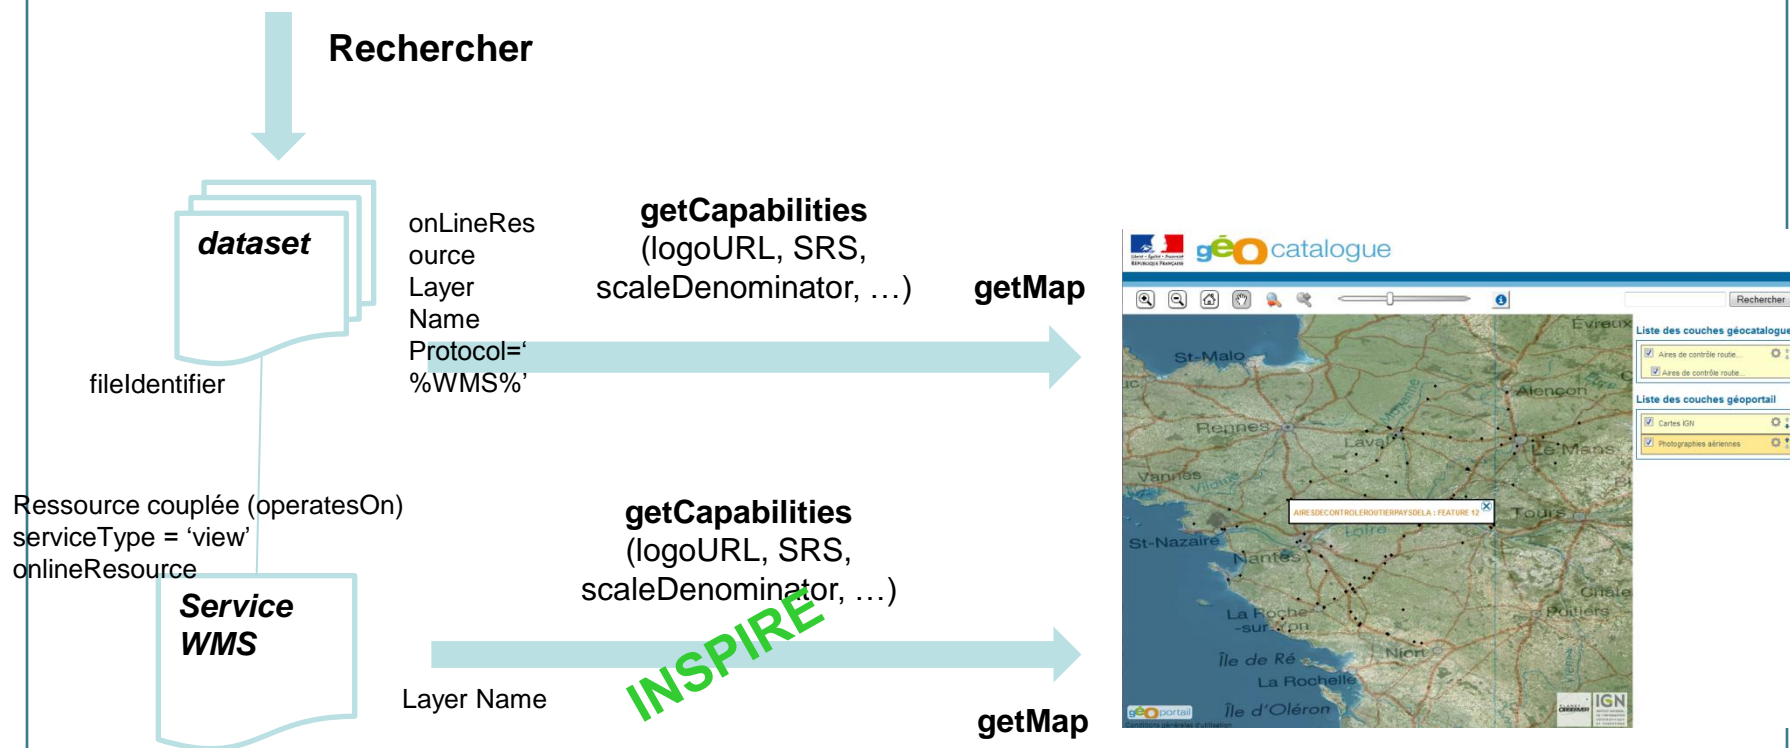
Rechercher

dataset

fileIdentifier

onLineResource
Layer Name
Protocol='%WMS%'

getCapabilities
(logoURL, SRS, scaleDenominator, …)

getMap

Ressource couplée (operatesOn)
serviceType = 'view'
onlineResource

Service WMS

getCapabilities
(logoURL, SRS, scaleDenominator, …)

INSPIRE

Layer Name

getMap

géo catalogue

Rechercher

Liste des couches géocatalogue
Aires de contrôle route...
Aires de contrôle route...
Liste des couches géoportail
Cartes IGN
Photographies aériennes

Evreux
St-Malo
Alençon
Rennes
Laval
Le Mans
Vannes
AIRESDECONTROLEROUTIERPAYSDELA : FEATURE 12
Tours
St-Nazaire
Nantes
Loire
La Roche-sur-Yon
Poitiers
Niort
Île de Ré
La Rochelle
Île d'Oléron
géoportail
IGN